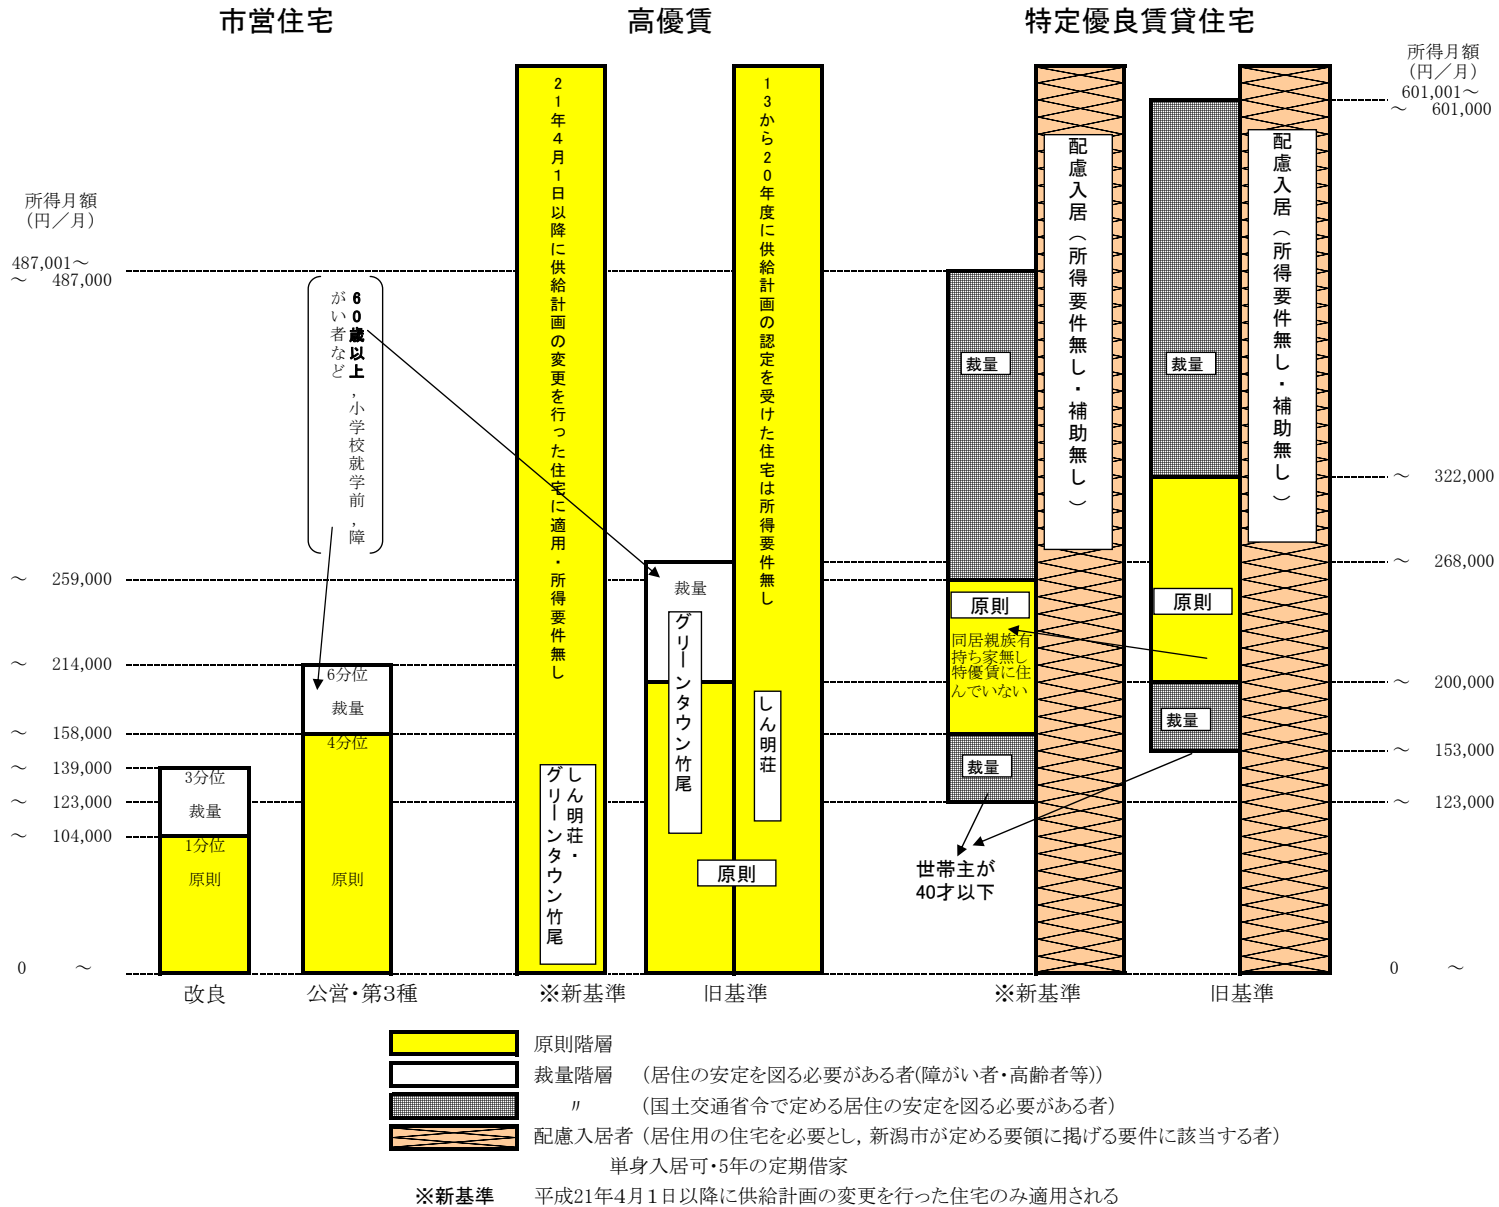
市営住宅

高優賃

特定優良賃貸住宅

所得月額
（円／月）

487,001～
～ 487,000

所得月額
（円／月）
601,001～
～ 601,000

60歳以上，小学校就学前，障がい者など

21年4月1日以降に供給計画の変更を行った住宅に適用・所得要件無し

13から20年度に供給計画の認定を受けた住宅は所得要件無し

配慮入居（所得要件無し・補助無し）

配慮入居（所得要件無し・補助無し）

～ 322,000

～ 268,000

～ 259,000

～ 214,000

～ 200,000

～ 158,000

～ 153,000

～ 139,000

～ 123,000

～ 123,000

～ 104,000

0 ～

0 ～

3分位
裁量
1分位
原則

6分位
裁量
4分位
原則

しん明荘・グリーンタウン竹尾

裁量
グリーンタウン竹尾

しん明荘

原則

裁量

原則

同居親族有
持ち家無し
特優賃に住んでいない

裁量

裁量

原則

裁量

世帯主が
40才以下

改良

公営・第3種

※新基準

旧基準

※新基準

旧基準

原則階層

裁量階層　（居住の安定を図る必要がある者(障がい者・高齢者等)）

〃　（国土交通省令で定める居住の安定を図る必要がある者）

配慮入居者（居住用の住宅を必要とし，新潟市が定める要領に掲げる要件に該当する者）
単身入居可・5年の定期借家

※新基準　平成21年4月1日以降に供給計画の変更を行った住宅のみ適用される